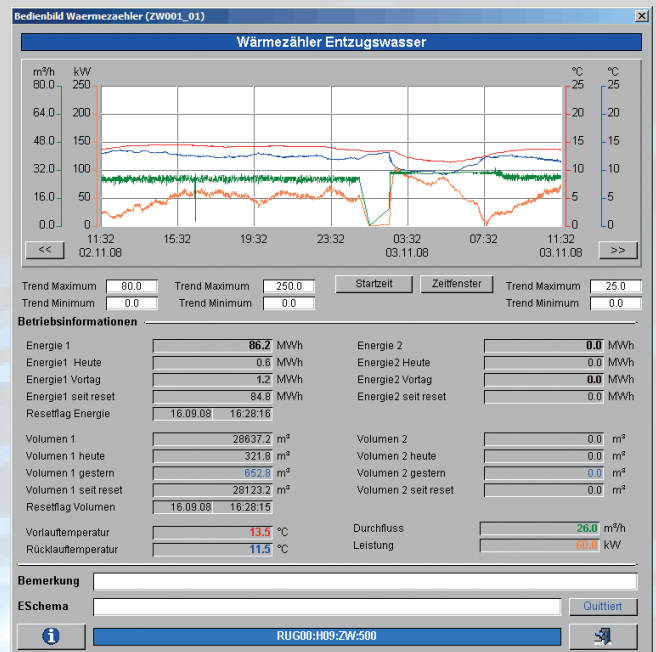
Bedienbild Waermezaehler (ZW001_01)

Wärmezähler Entzugswasser

m³/h kW °C °C
80.0 250 25 25
64.0 200 20 20
48.0 150 15 15
32.0 100 10 10
16.0 50 5 5
0.0 0 0 0

<< 11:32 02.11.08 15:32 19:32 23:32 03:32 03.11.08 07:32 11:32 03.11.08 >>

Trend Maximum 80.0 Trend Maximum 250.0 Startzeit Zeitfenster Trend Maximum 25.0
Trend Minimum 0.0 Trend Minimum 0.0 Trend Minimum 0.0

Betriebsinformationen

| | | | | | |
|---|---|---|---|---|---|
| Energie 1 | 86.2 | MWh | Energie 2 | 0.0 | MWh |
| Energie1 Heute | 0.6 | MWh | Energie2 Heute | 0.0 | MWh |
| Energie1 Vortag | 1.2 | MWh | Energie2 Vortag | 0.0 | MWh |
| Energie1 seit reset | 84.8 | MWh | Energie2 seit reset | 0.0 | MWh |
| Resetflag Energie | 16.09.08 16:28:16 | | | | |
| Volumen 1 | 28637.2 | m³ | Volumen 2 | 0.0 | m³ |
| Volumen 1 heute | 321.8 | m³ | Volumen 2 heute | 0.0 | m³ |
| Volumen 1 gestern | 652.8 | m³ | Volumen 2 gestern | 0.0 | m³ |
| Volumen 1 seit reset | 28123.2 | m³ | Volumen 2 seit reset | 0.0 | m³ |
| Resetflag Volumen | 16.09.08 16:28:15 | | | | |
| Vorlauftemperatur | 13.5 | °C | Durchfluss | 26.0 | m³/h |
| Rücklauftemperatur | 11.5 | °C | Leistung | 60.0 | kW |

Bemerkung

ESchema Quittiert

RUG00:H09:ZW:500